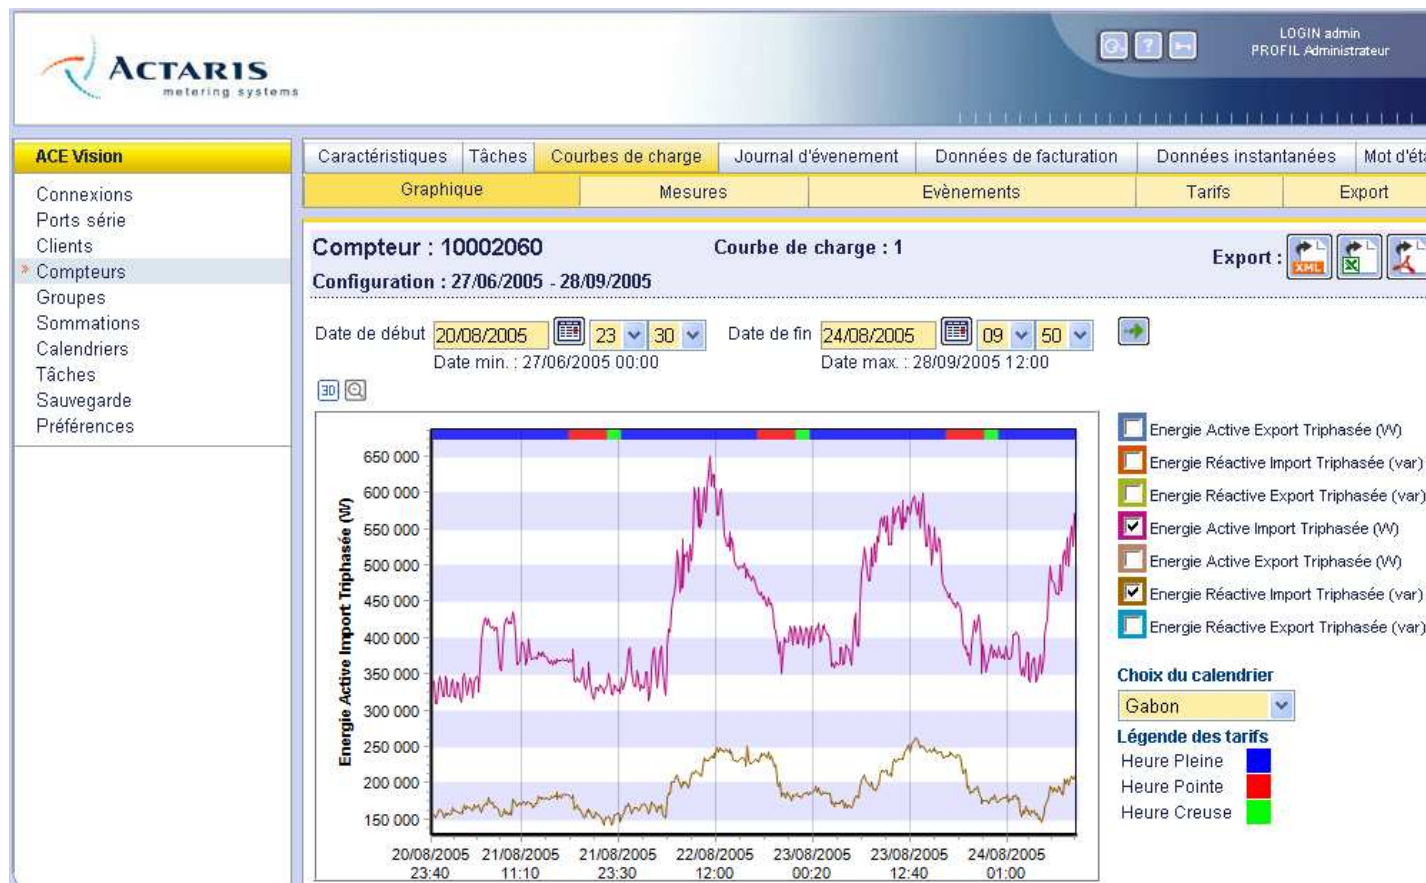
ACTARIS
metering systems

LOGIN admin
PROFIL Administrateur

ACE Vision

Connexions
Ports série
Clients
Compteurs
Groupes
Sommations
Calendriers
Tâches
Sauvegarde
Préférences

Caractéristiques | Tâches | Courbes de charge | Journal d'évenement | Données de facturation | Données instantanées | Mot d'éta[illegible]

Graphique | Mesures | Evènements | Tarifs | Export

Compteur : 10002060
Courbe de charge : 1
Configuration : 27/06/2005 - 28/09/2005

Export :

Date de début 20/08/2005 23 30
Date min. : 27/06/2005 00:00
Date de fin 24/08/2005 09 50
Date max. : 28/09/2005 12:00

3D

Energie Active Import Triphasée (W)

650 000
600 000
550 000
500 000
450 000
400 000
350 000
300 000
250 000
200 000
150 000

20/08/2005 23:40
21/08/2005 11:10
21/08/2005 23:30
22/08/2005 12:00
23/08/2005 00:20
23/08/2005 12:40
24/08/2005 01:00

Energie Active Export Triphasée (W)
Energie Réactive Import Triphasée (var)
Energie Réactive Export Triphasée (var)
Energie Active Import Triphasée (W)
Energie Active Export Triphasée (W)
Energie Réactive Import Triphasée (var)
Energie Réactive Export Triphasée (var)

Choix du calendrier
Gabon

Légende des tarifs
Heure Pleine
Heure Pointe
Heure Creuse